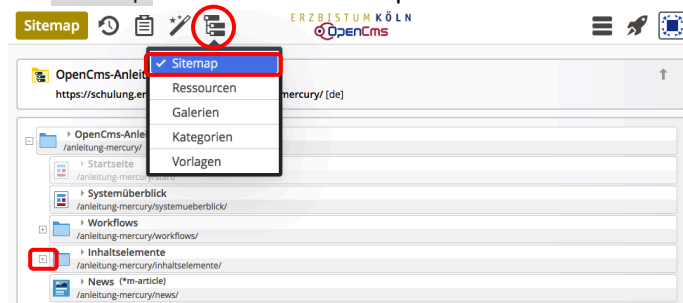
Sitemap

ERZBISTUM KÖLN
OpenCms

✓ Sitemap
Ressourcen
Galerien
Kategorien
Vorlagen

OpenCms-Anleit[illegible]
https://schulung.er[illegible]mercury/ [de]

OpenCms-Anle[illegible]
/anleitung-mercury/

Startseite
/anleitung-mercury/start/

Systemüberblick
/anleitung-mercury/systemueberblick/

Workflows
/anleitung-mercury/workflows/

Inhaltselemente
/anleitung-mercury/inhaltselemente/

News (*m-article)
/anleitung-mercury/news/